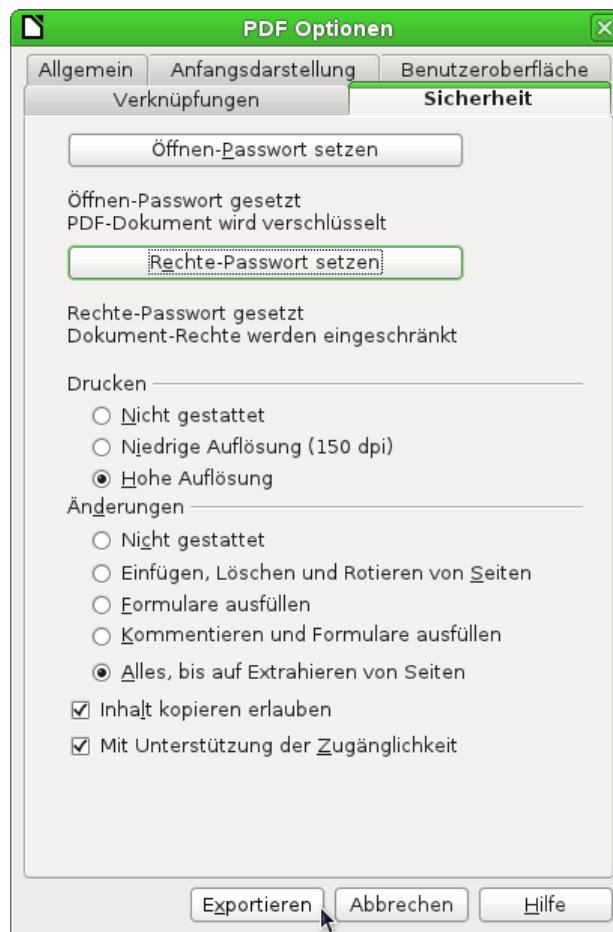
PDF Optionen

Allgemein | Anfangsdarstellung | Benutzeroberfläche
Verknüpfungen | Sicherheit

Öffnen-Passwort setzen

Öffnen-Passwort gesetzt
PDF-Dokument wird verschlüsselt

Rechte-Passwort setzen

Rechte-Passwort gesetzt
Dokument-Rechte werden eingeschränkt

Drucken
○ Nicht gestattet
○ Niedrige Auflösung (150 dpi)
◉ Hohe Auflösung

Änderungen
○ Nicht gestattet
○ Einfügen, Löschen und Rotieren von Seiten
○ Formulare ausfüllen
○ Kommentieren und Formulare ausfüllen
◉ Alles, bis auf Extrahieren von Seiten

☑ Inhalt kopieren erlauben
☑ Mit Unterstützung der Zugänglichkeit

Exportieren | Abbrechen | Hilfe